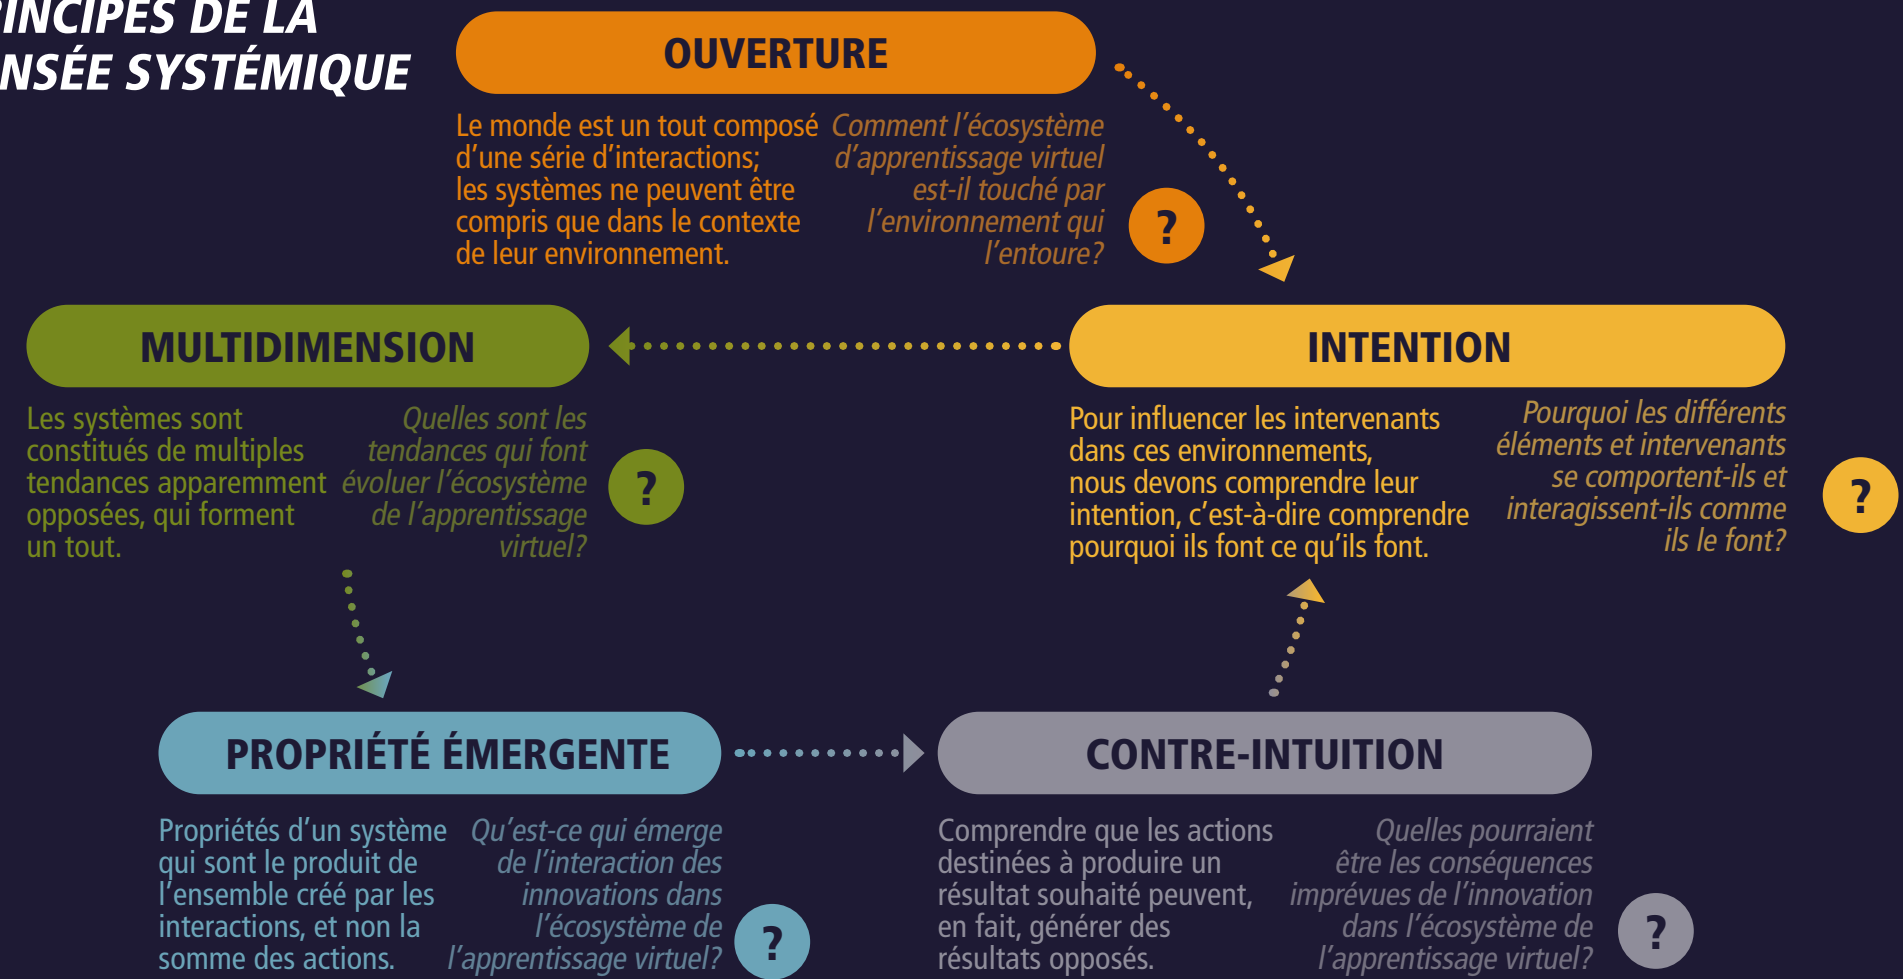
INCIPES DE LA
NSÉE SYSTÉMIQUE

OUVERTURE

Le monde est un tout composé d'une série d'interactions; les systèmes ne peuvent être compris que dans le contexte de leur environnement.

Comment l'écosystème d'apprentissage virtuel est-il touché par l'environnement qui l'entoure?

?

MULTIDIMENSION

Les systèmes sont constitués de multiples tendances apparemment opposées, qui forment un tout.

Quelles sont les tendances qui font évoluer l'écosystème de l'apprentissage virtuel?

?

INTENTION

Pour influencer les intervenants dans ces environnements, nous devons comprendre leur intention, c'est-à-dire comprendre pourquoi ils font ce qu'ils font.

Pourquoi les différents éléments et intervenants se comportent-ils et interagissent-ils comme ils le font?

?

PROPRIÉTÉ ÉMERGENTE

Propriétés d'un système qui sont le produit de l'ensemble créé par les interactions, et non la somme des actions.

Qu'est-ce qui émerge de l'interaction des innovations dans l'écosystème de l'apprentissage virtuel?

?

CONTRE-INTUITION

Comprendre que les actions destinées à produire un résultat souhaité peuvent, en fait, générer des résultats opposés.

Quelles pourraient être les conséquences imprévues de l'innovation dans l'écosystème de l'apprentissage virtuel?

?